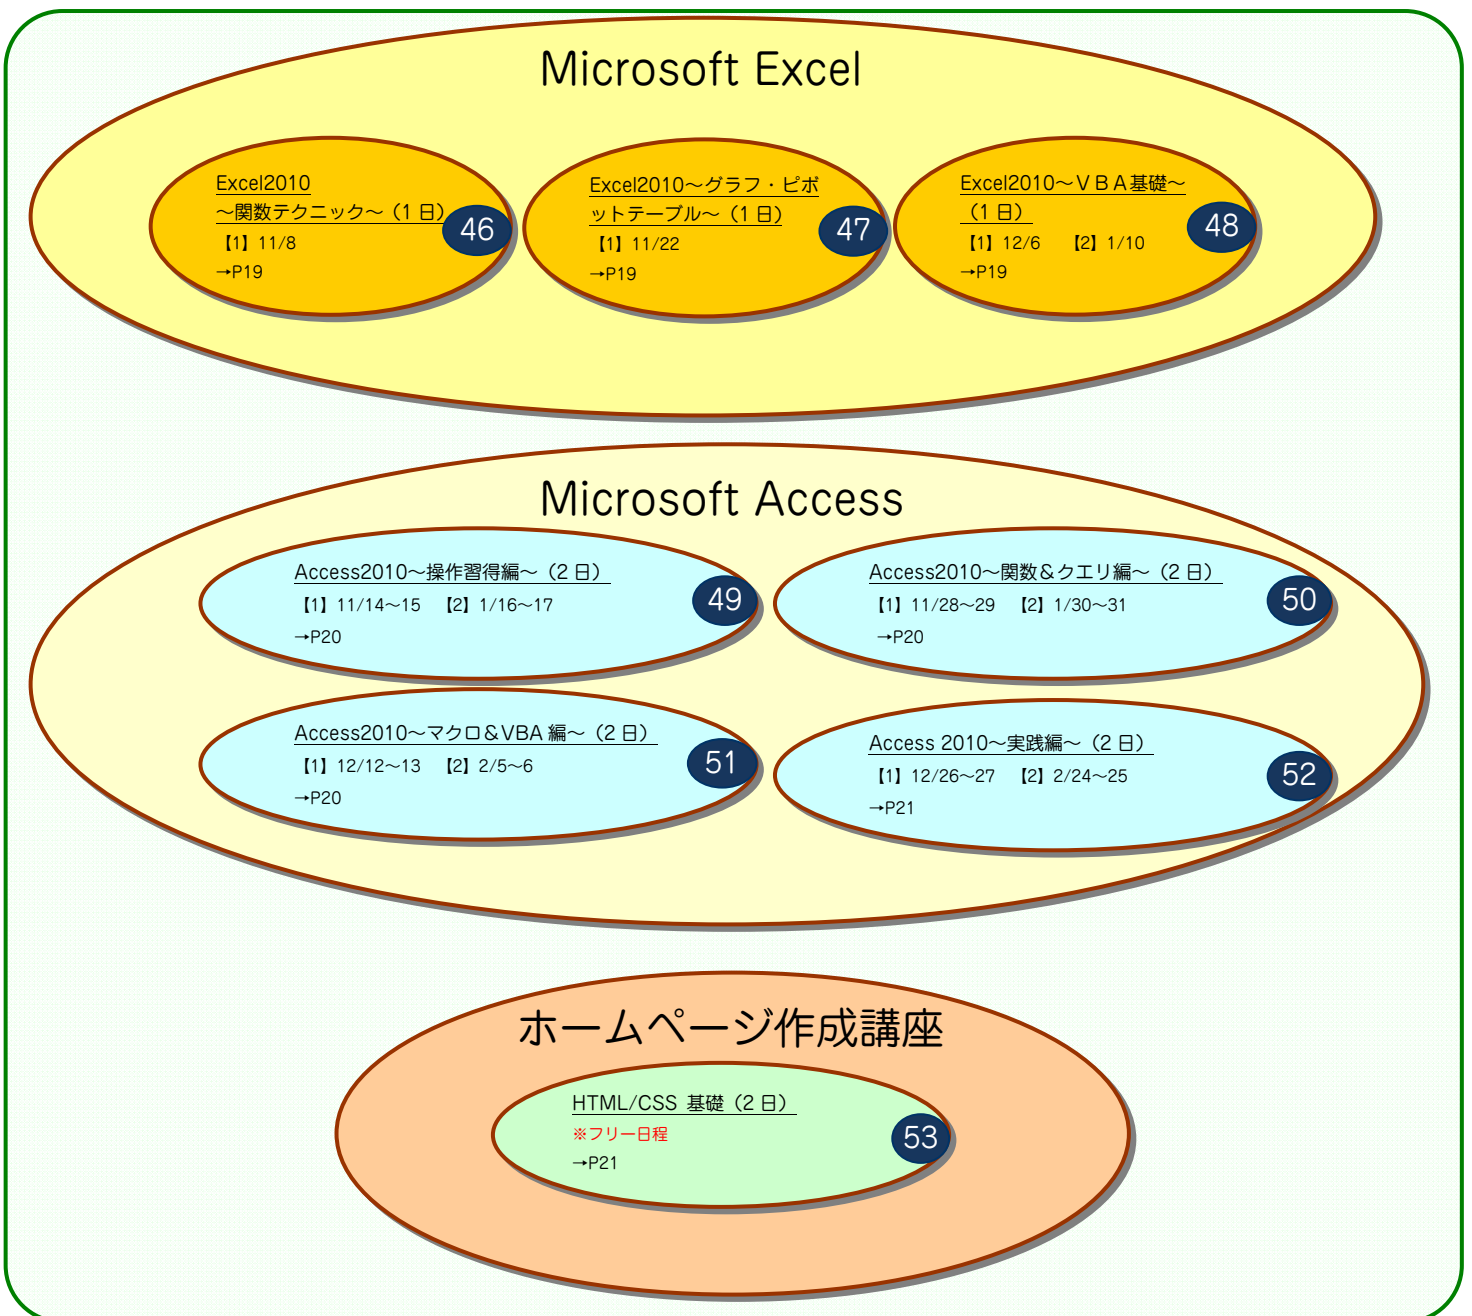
Microsoft Excel

Excel2010
～関数テクニック～（1 日）
【1】11/8
→P19

46

Excel2010～グラフ・ピボットテーブル～（1 日）
【1】11/22
→P19

47

Excel2010～ＶＢＡ基礎～（1 日）
【1】12/6　【2】1/10
→P19

48

Microsoft Access

Access2010～操作習得編～（2 日）
【1】11/14～15　【2】1/16～17
→P20

49

Access2010～関数＆クエリ編～（2 日）
【1】11/28～29　【2】1/30～31
→P20

50

Access2010～マクロ＆VBA 編～（2 日）
【1】12/12～13　【2】2/5～6
→P20

51

Access 2010～実践編～（2 日）
【1】12/26～27　【2】2/24～25
→P21

52

ホームページ作成講座

HTML/CSS 基礎（2 日）
※フリー日程
→P21

53